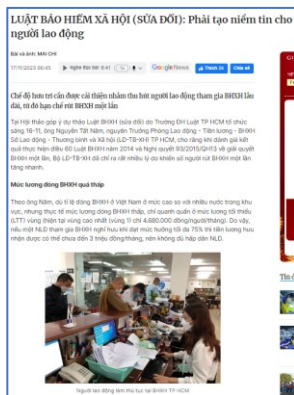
LUẬT BẢO HIỂM XÃ HỘI (SỬA ĐỔI): Phải tạo niềm tin cho người lao động

Bài và ảnh: MAI CHI

17/11/2023 06:45 ▶ Nghe đọc bài 0:41 Google News Thích 24 Chia sẻ

Chế độ hưu trí cần được cải thiện nhằm thu hút người lao động tham gia BHXH lâu dài, từ đó hạn chế rút BHXH một lần

Tại Hội thảo góp ý dự thảo Luật BHXH (sửa đổi) do Trường ĐH Luật TP HCM tổ chức sáng 16-11, ông Nguyễn Tất Năm, nguyên Trưởng Phòng Lao động - Tiền lương - BHXH Sở Lao động - Thương binh và Xã hội (LĐ-TB-XH) TP HCM, cho rằng khi đánh giá kết quả thực hiện điều 60 Luật BHXH năm 2014 và Nghị quyết 93/2015/QH13 về giải quyết BHXH một lần, Bộ LĐ-TB-XH đã chỉ ra rất nhiều lý do khiến số người rút BHXH một lần tăng nhanh.

Mức lương đóng BHXH quá thấp

Theo ông Năm, dù tỉ lệ đóng BHXH ở Việt Nam ở mức cao so với nhiều nước trong khu vực, nhưng thực tế mức lương đóng BHXH thấp, chỉ quanh quẩn ở mức lương tối thiểu (LTT) vùng (hiện tại vùng cao nhất (vùng 1) chỉ 4.680.000 đồng/người/tháng). Do vậy, nếu một NLĐ tham gia BHXH nghỉ hưu khi đạt mức hưởng tối đa 75% thì tiền lương hưu nhận được có thể chưa đến 3 triệu đồng/tháng, nên không đủ hấp dẫn NLĐ.

Người lao động làm thủ tục tại BHXH TP HCM

Tin